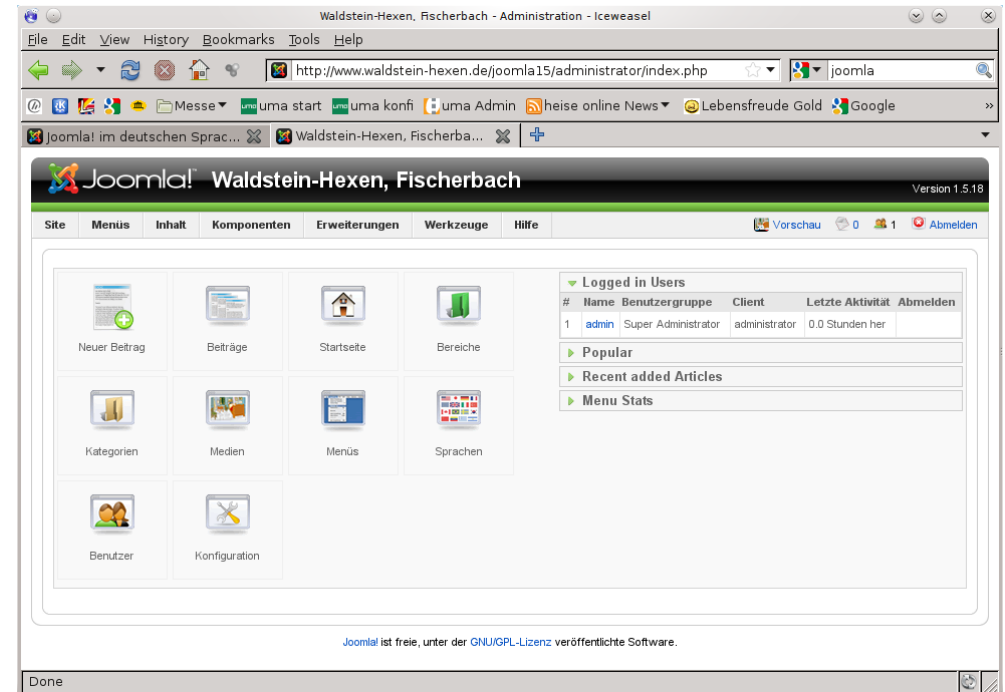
Waldstein-Hexen, Fischerbach - Administration - Iceweasel

File Edit View History Bookmarks Tools Help

http://www.waldstein-hexen.de/joomla15/administrator/index.php

joomla

Messe ▾ uma start uma konfi uma Admin heise online News ▾ Lebensfreude Gold Google

Joomla! im deutschen Sprac... Waldstein-Hexen, Fischerba...

Joomla! Waldstein-Hexen, Fischerbach

Version 1.5.18

Site Menüs Inhalt Komponenten Erweiterungen Werkzeuge Hilfe

Vorschau 0 1 Abmelden

Neuer Beitrag
Beiträge
Startseite
Bereiche
Kategorien
Medien
Menüs
Sprachen
Benutzer
Konfiguration

Logged in Users

| # | Name | Benutzergruppe | Client | Letzte Aktivität | Abmelden |
|---|---|---|---|---|---|
| 1 | admin | Super Administrator | administrator | 0.0 Stunden her | |

Popular

Recent added Articles

Menu Stats

Joomla! ist freie, unter der GNU/GPL-Lizenz veröffentlichte Software.

Done